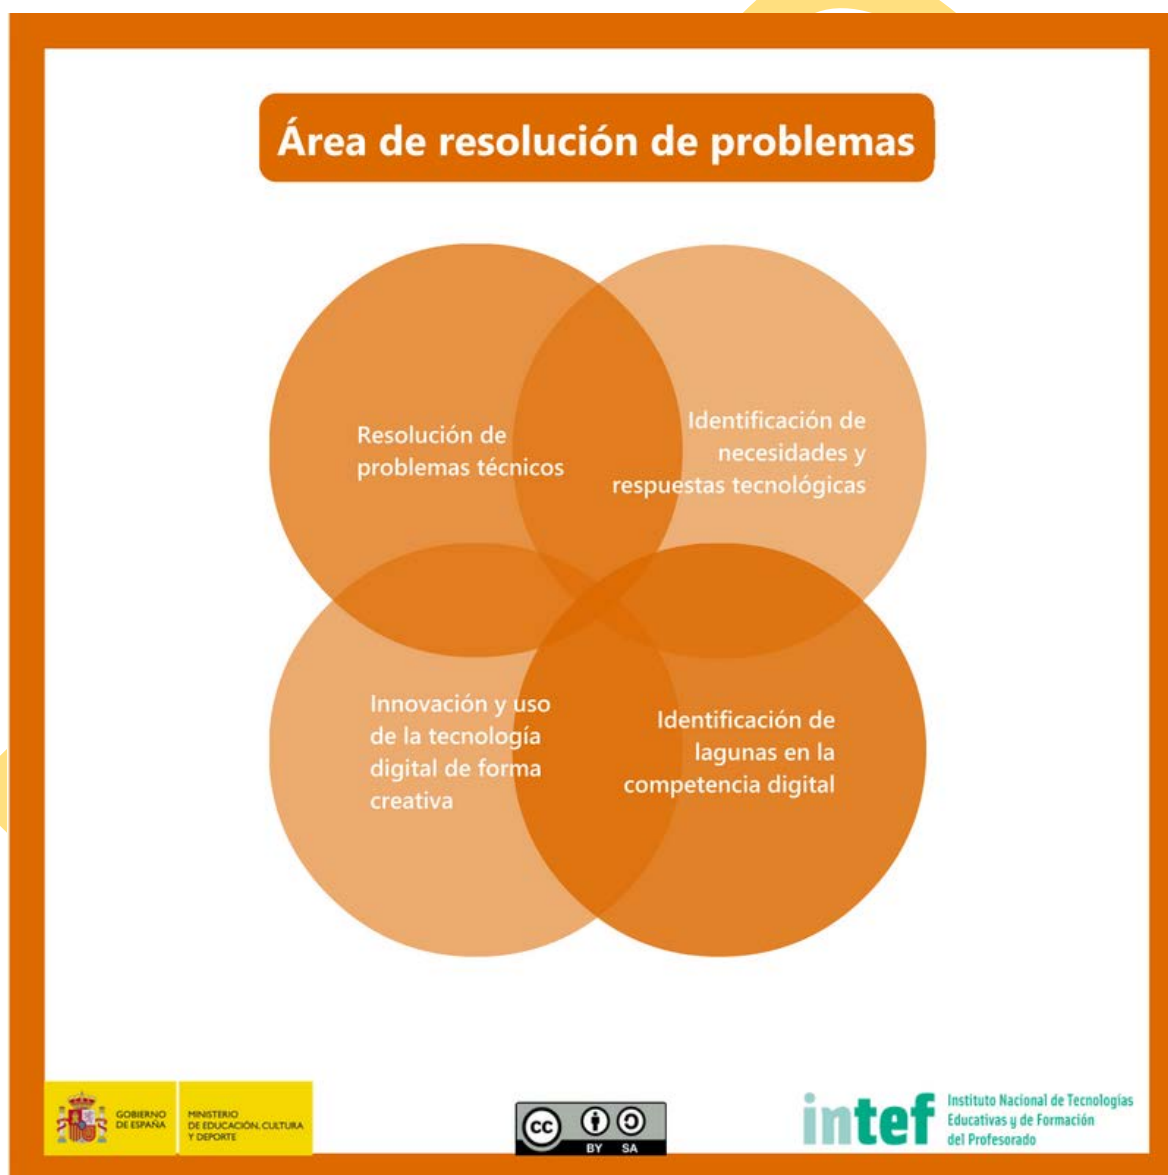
Área de resolución de problemas

Resolución de problemas técnicos

Identificación de necesidades y respuestas tecnológicas

Innovación y uso de la tecnología digital de forma creativa

Identificación de lagunas en la competencia digital

GOBIERNO DE ESPAÑA

MINISTERIO DE EDUCACIÓN, CULTURA Y DEPORTE

cc BY SA

intef Instituto Nacional de Tecnologías Educativas y de Formación del Profesorado